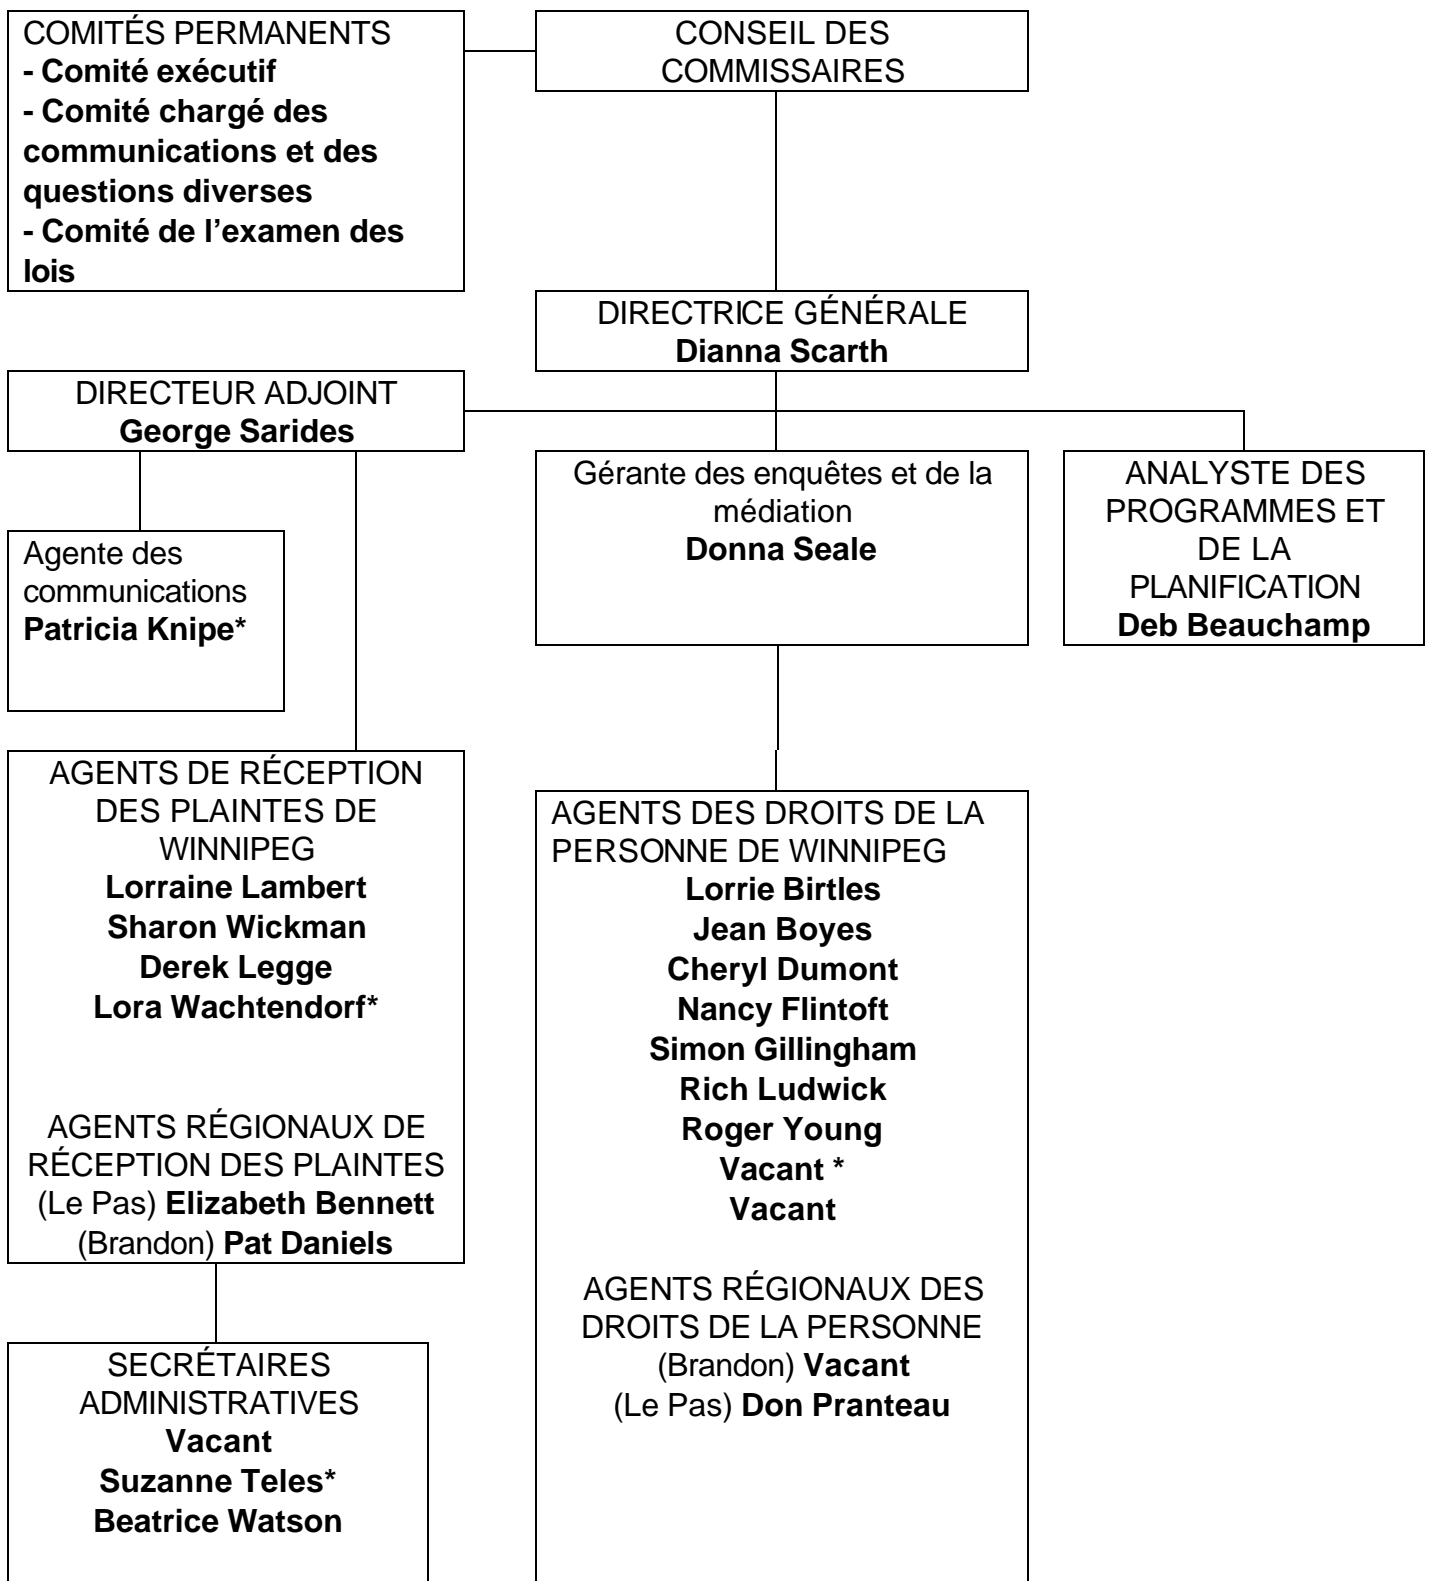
COMITÉS PERMANENTS
**- Comité exécutif**
**- Comité chargé des communications et des questions diverses**
**- Comité de l'examen des lois**

CONSEIL DES COMMISSAIRES

DIRECTRICE GÉNÉRALE
**Dianna Scarth**

DIRECTEUR ADJOINT
**George Sarides**

Gérante des enquêtes et de la médiation
**Donna Seale**

ANALYSTE DES PROGRAMMES ET DE LA PLANIFICATION
**Deb Beauchamp**

Agente des communications
**Patricia Knipe***

AGENTS DE RÉCEPTION DES PLAINTES DE WINNIPEG
**Lorraine Lambert**
**Sharon Wickman**
**Derek Legge**
**Lora Wachtendorf***

AGENTS RÉGIONAUX DE RÉCEPTION DES PLAINTES
(Le Pas) **Elizabeth Bennett**
(Brandon) **Pat Daniels**

SECRÉTAIRES ADMINISTRATIVES
**Vacant**
**Suzanne Teles***
**Beatrice Watson**

AGENTS DES DROITS DE LA PERSONNE DE WINNIPEG
**Lorrie Birtles**
**Jean Boyes**
**Cheryl Dumont**
**Nancy Flintoft**
**Simon Gillingham**
**Rich Ludwick**
**Roger Young**
**Vacant ***
**Vacant**

AGENTS RÉGIONAUX DES DROITS DE LA PERSONNE
(Brandon) **Vacant**
(Le Pas) **Don Pranteau**